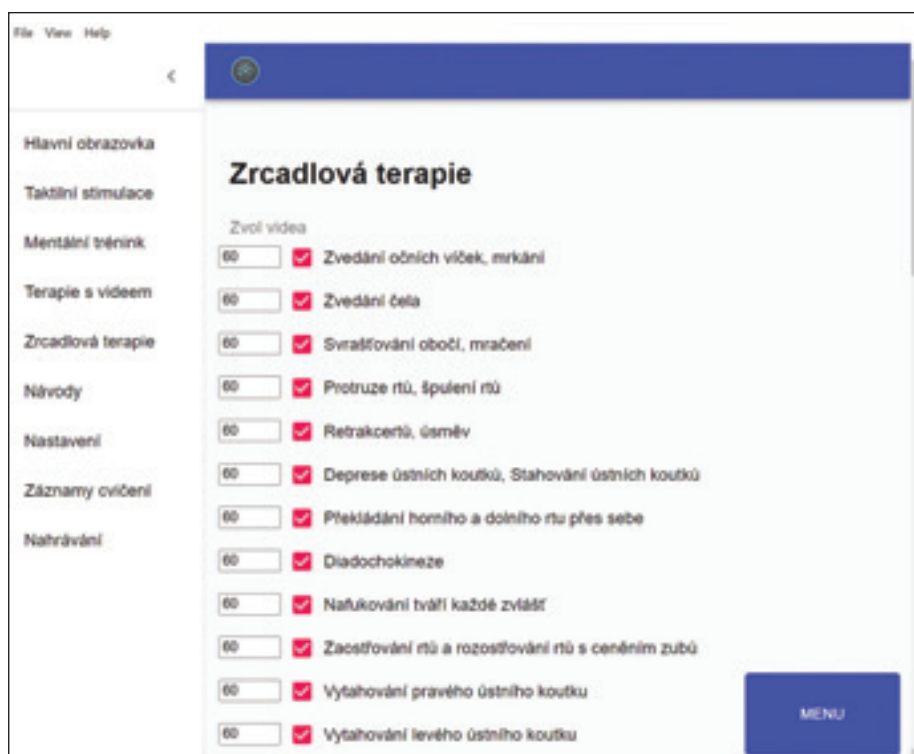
File View Help

<

Hlavní obrazovka

Taktilní stimulace

Mentální trénink

Terapie s videem

Zrcadlová terapie

Návody

Nastavení

Záznamy cvičení

Nahrávání

Zrcadlová terapie

Zvol videa

60 Zvedání očních víček, mrkání

60 Zvedání čela

60 Svraštování obočí, mračení

60 Protruze rtů, špulení rtů

60 Retrakcertů, úsměv

60 Deprese ústních koutků, Stahování ústních koutků

60 Překládání horního a dolního rtu přes sebe

60 Diadochokineze

60 Nafukování tváří každé zvlášť

60 Zaostřování rtů a rozostřování rtů s ceněním zubů

60 Vytahování pravého ústního koutku

60 Vytahování levého ústního koutku

MENU